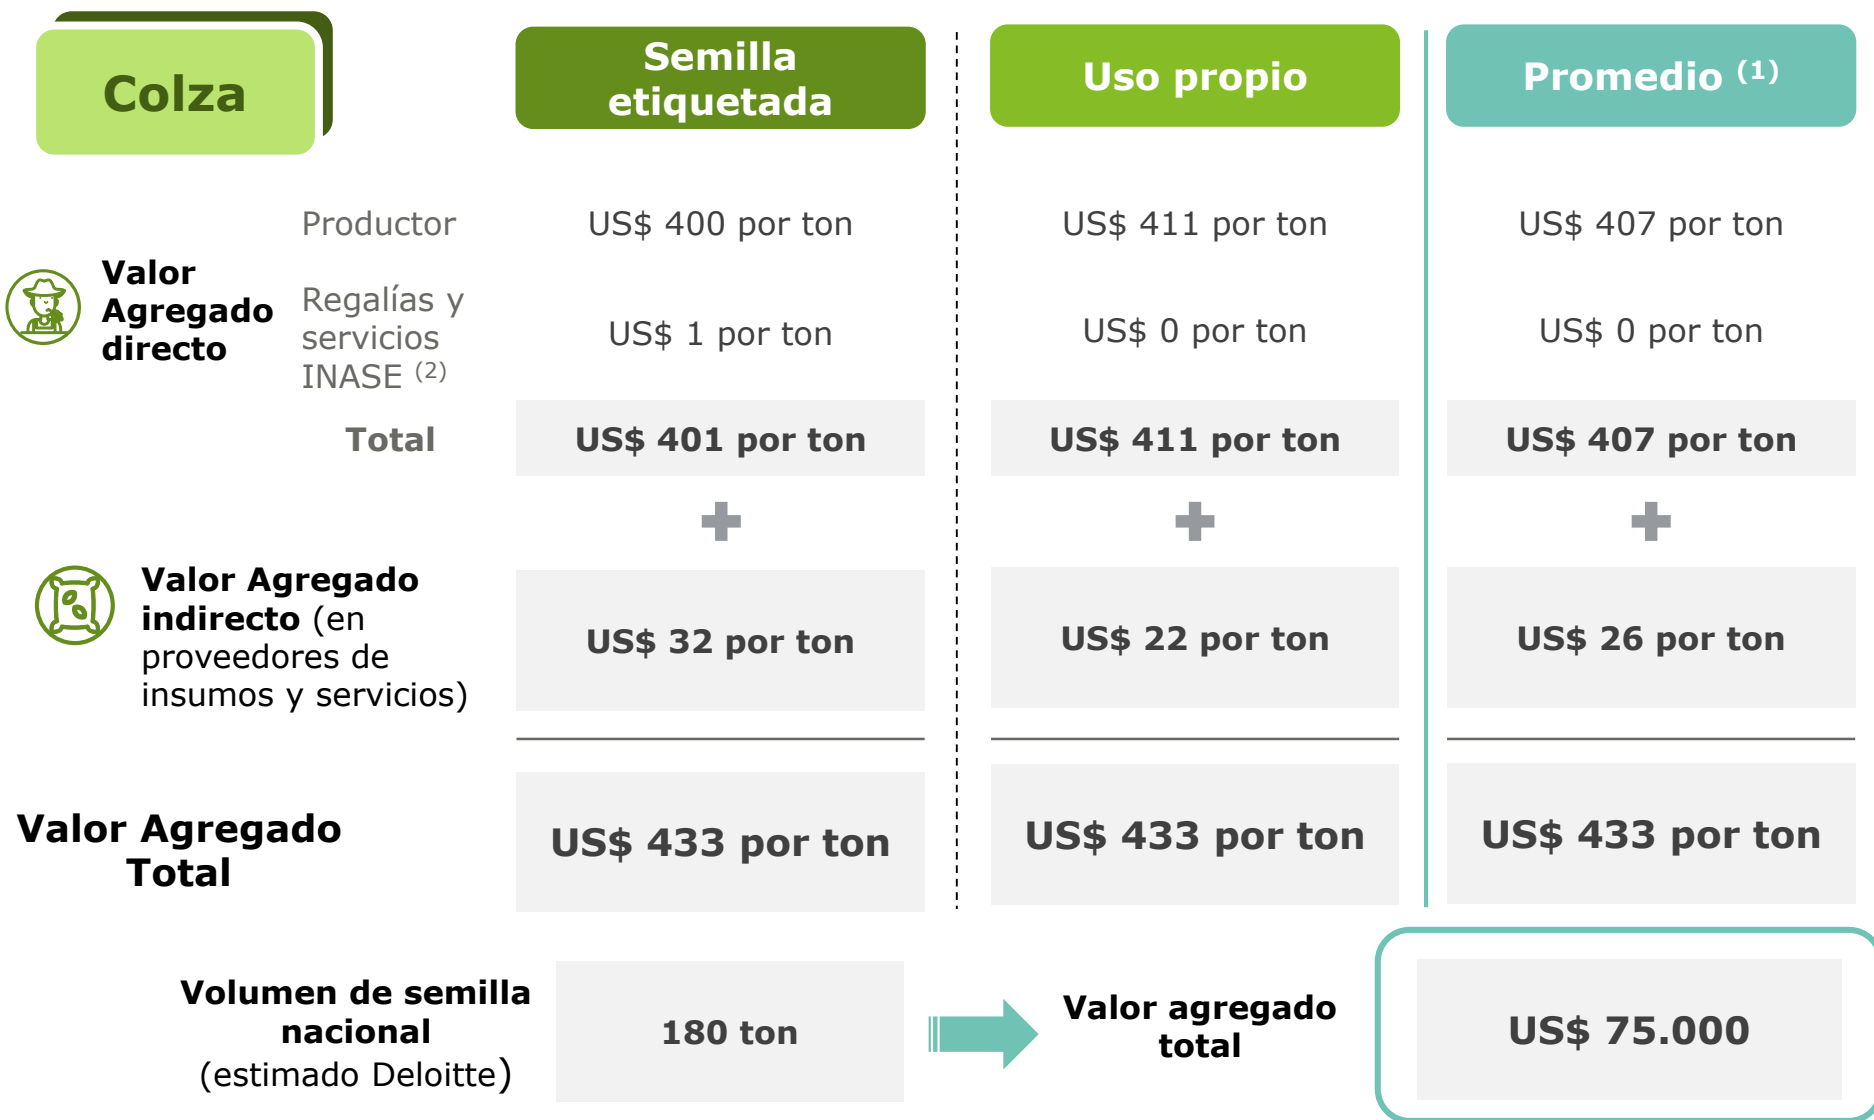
Colza

Semilla etiquetada

Uso propio

Promedio $^{(1)}$

Valor Agregado directo

Productor

US$ 400 por ton

US$ 411 por ton

US$ 407 por ton

Regalías y servicios INASE $^{(2)}$

US$ 1 por ton

US$ 0 por ton

US$ 0 por ton

Total

US$ 401 por ton

US$ 411 por ton

US$ 407 por ton

Valor Agregado indirecto (en proveedores de insumos y servicios)

US$ 32 por ton

US$ 22 por ton

US$ 26 por ton

Valor Agregado Total

US$ 433 por ton

US$ 433 por ton

US$ 433 por ton

Volumen de semilla nacional (estimado Deloitte)

180 ton

Valor agregado total

US$ 75.000